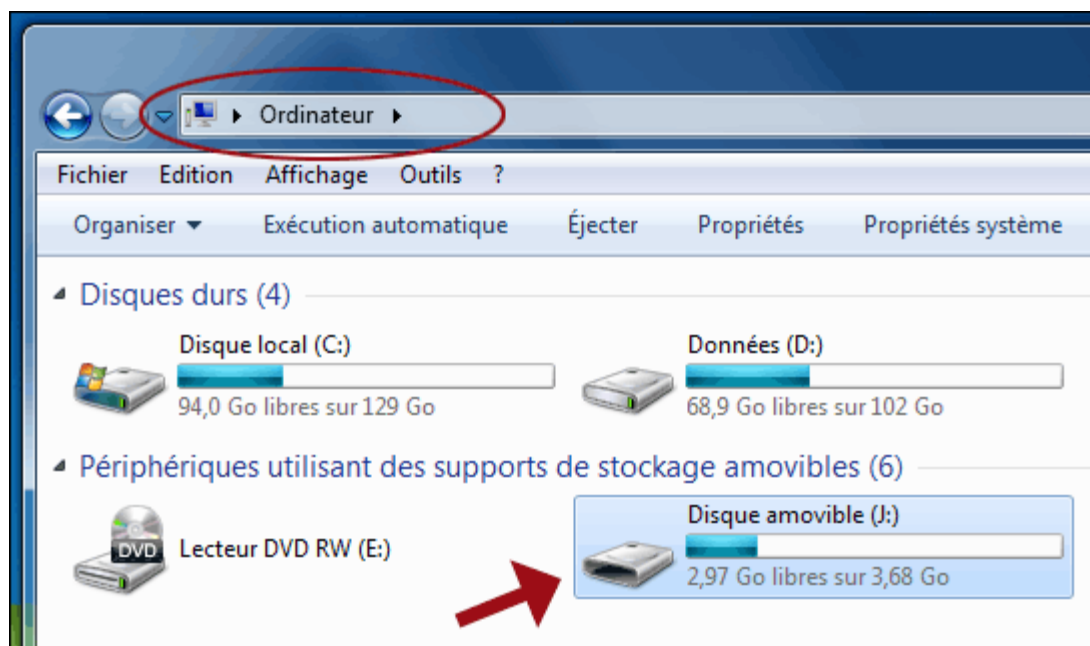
Ordinateur

Fichier Edition Affichage Outils ?

Organiser Exécution automatique Éjecter Propriétés Propriétés système

Disques durs (4)

Disque local (C:)
94,0 Go libres sur 129 Go

Données (D:)
68,9 Go libres sur 102 Go

Périphériques utilisant des supports de stockage amovibles (6)

DVD
Lecteur DVD RW (E:)

Disque amovible (J:)
2,97 Go libres sur 3,68 Go